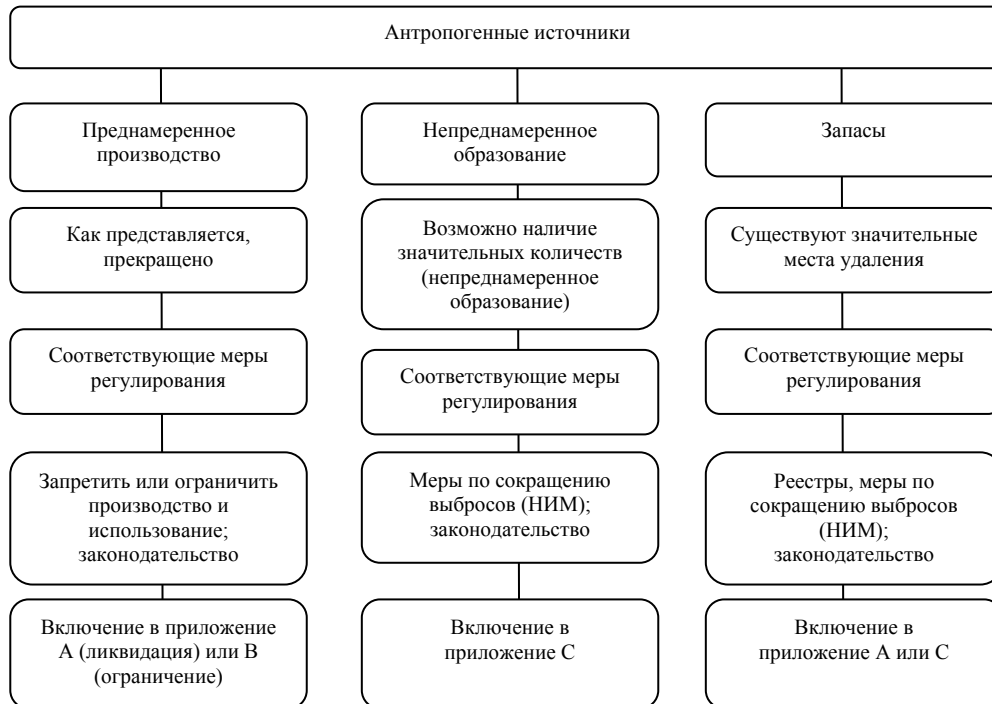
Антропогенные источники

Преднамеренное производство

Как представляется, прекращено

Соответствующие меры регулирования

Запретить или ограничить производство и использование; законодательство

Включение в приложение А (ликвидация) или В (ограничение)

Непреднамеренное образование

Возможно наличие значительных количеств (непреднамеренное образование)

Соответствующие меры регулирования

Меры по сокращению выбросов (НИМ); законодательство

Включение в приложение С

Запасы

Существуют значительные места удаления

Соответствующие меры регулирования

Реестры, меры по сокращению выбросов (НИМ); законодательство

Включение в приложение А или С